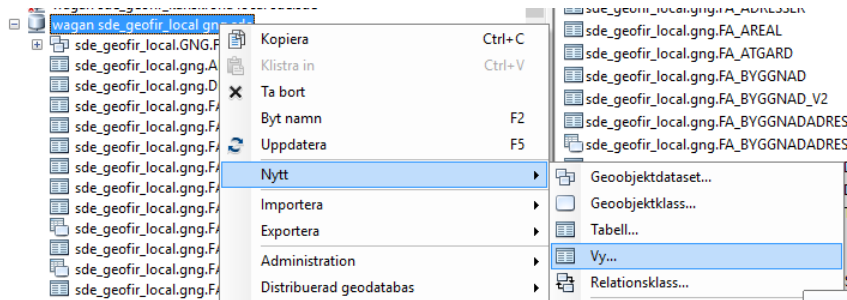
wagan sde_geofir_local.gng.sde
sde_geofir_local.GNG.F
sde_geofir_local.gng.A
sde_geofir_local.gng.D
sde_geofir_local.gng.FA
sde_geofir_local.gng.FA
sde_geofir_local.gng.FA
sde_geofir_local.gng.FA
sde_geofir_local.gng.FA
sde_geofir_local.gng.FA
sde_geofir_local.gng.FA
sde_geofir_local.gng.FA
sde_geofir_local.gng.FA
sde_geofir_local.gng.FA

Kopiera Ctrl+C
Klistra in Ctrl+V
Ta bort
Byt namn F2
Uppdatera F5
Nytt
Importera
Exportera
Administration
Distribuerad geodatabas

Geoobjektdataset...
Geoobjektklass...
Tabell...
Vy...
Relationsklass...

sde_geofir_local.gng.FA_AREAL
sde_geofir_local.gng.FA_ATGARD
sde_geofir_local.gng.FA_BYGGNAD
sde_geofir_local.gng.FA_BYGGNAD_V2
sde_geofir_local.gng.FA_BYGGNADADRES
sde_geofir_local.gng.FA_BYGGNADADRES